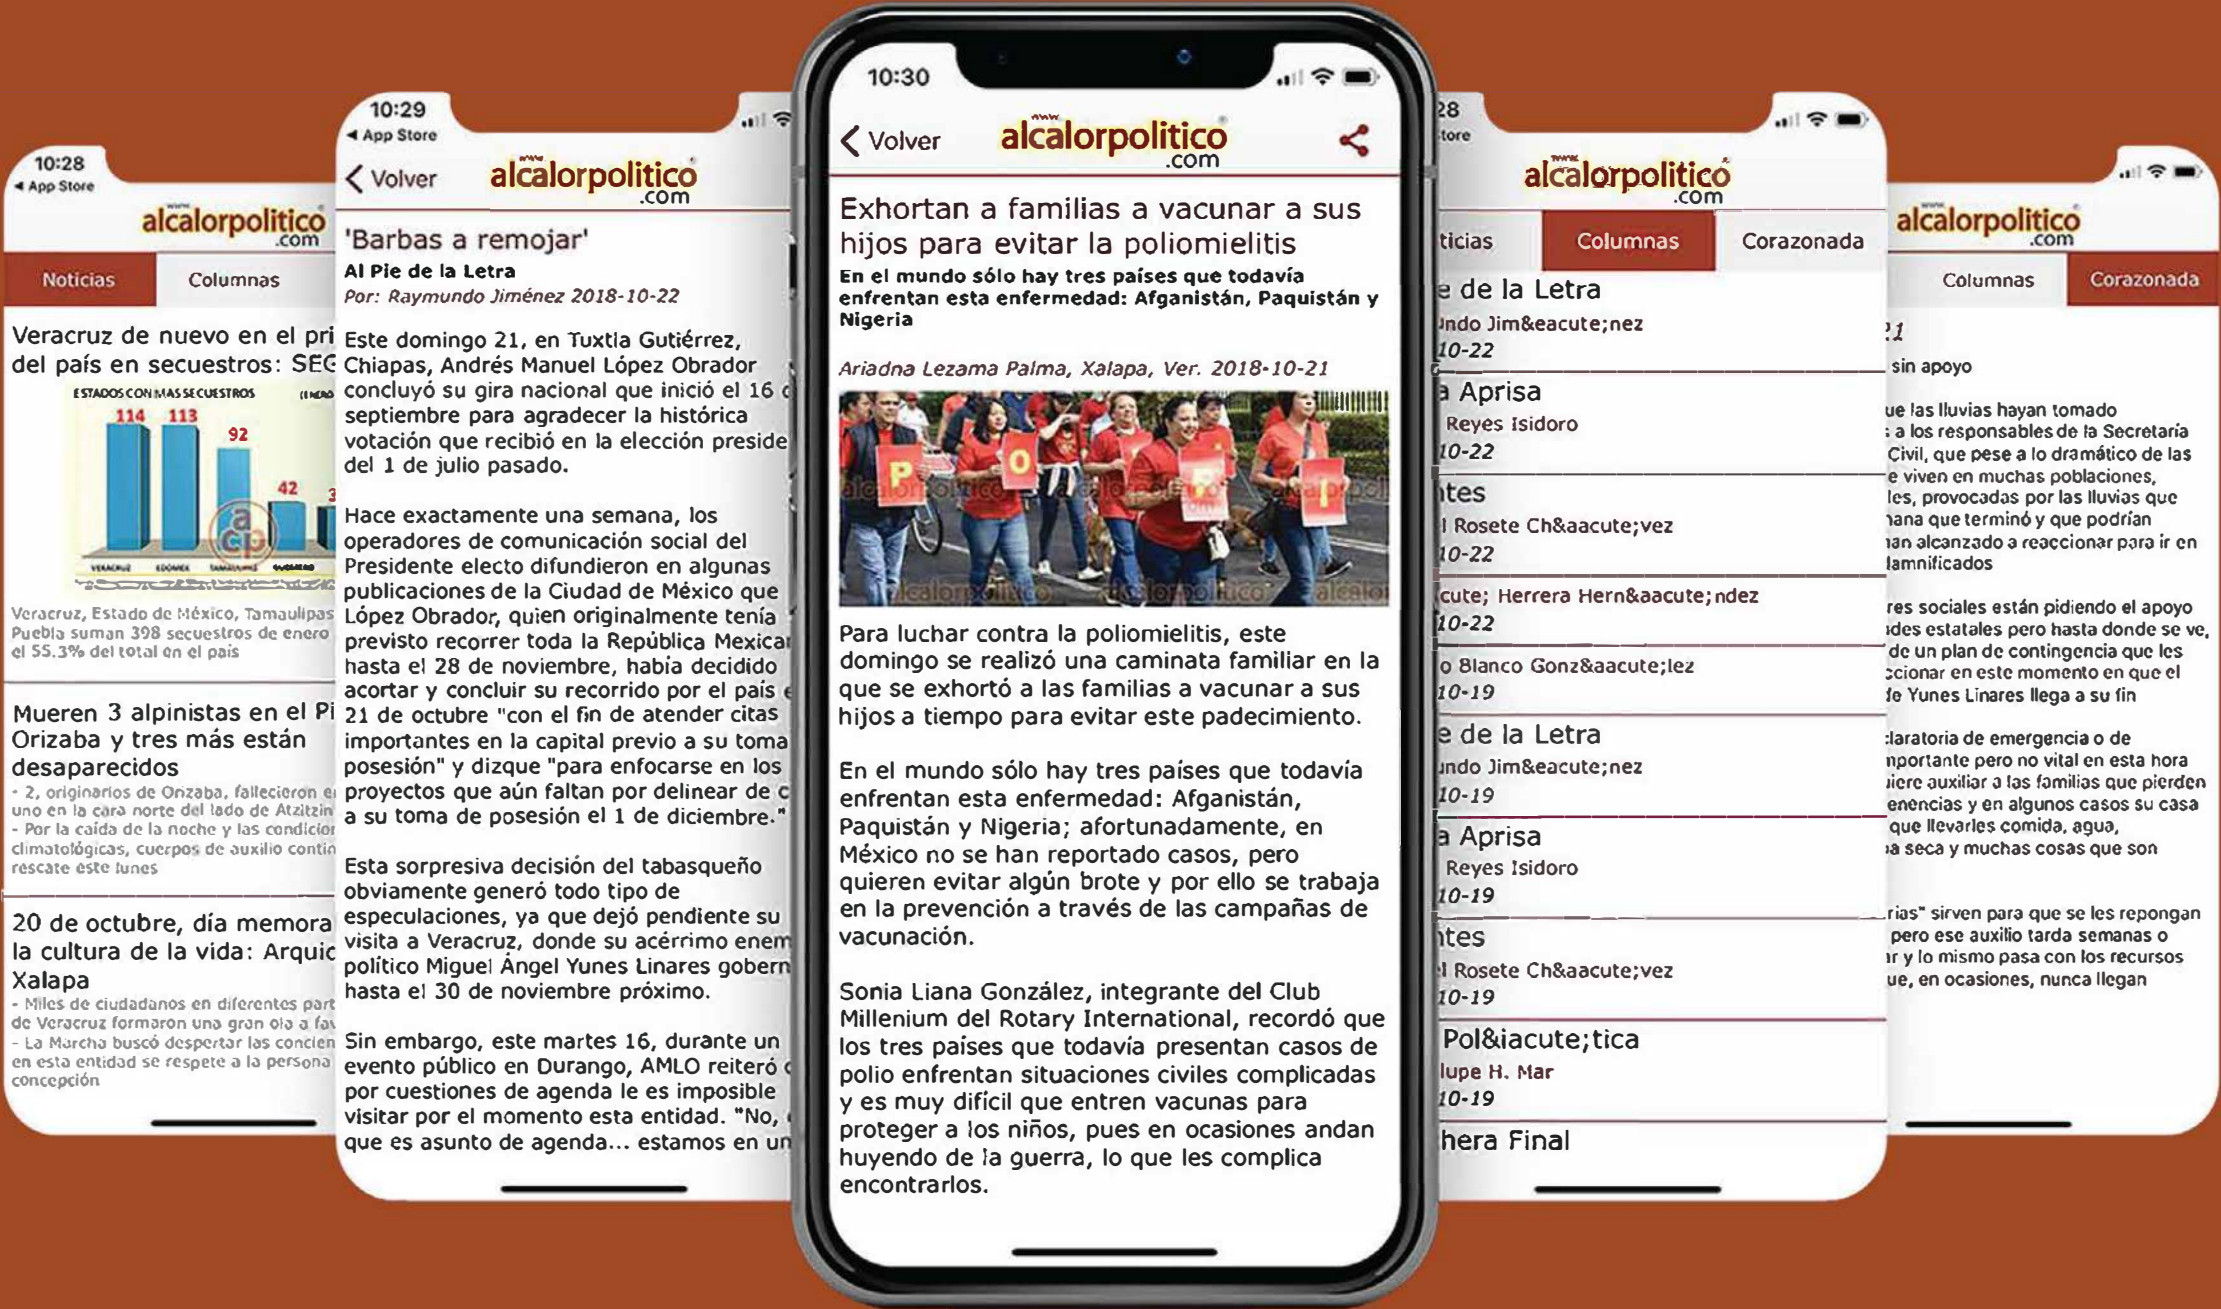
10:28
◄ App Store
www alcalorpolitico.com
Noticias
Columnas

Veracruz de nuevo en el pri del país en secuestros: SEG
ESTADOS CON MÁS SECUESTROS
114 113 92 42 3
VERACRUZ EDOMEX TAMAULIPAS GUERRERO
Veracruz, Estado de México, Tamaulipas Puebla suman 398 secuestros de enero el 55.3% del total en el país

Mueren 3 alpinistas en el Pi Orizaba y tres más están desaparecidos
- 2, originarios de Orizaba, fallecieron e uno en la cara norte del lado de Atzitzin
- Por la caída de la noche y las condicion climatológicas, cuerpos de auxilio contin rescate este lunes

20 de octubre, día memora la cultura de la vida: Arquic Xalapa
- Miles de ciudadanos en diferentes part de Veracruz formaron una gran ola a fav
- La Marcha buscó despertar las concien en esta entidad se respete a la persona concepción

10:29
◄ App Store
< Volver
www alcalorpolitico.com

'Barbas a remojar'
Al Pie de la Letra
Por: Raymundo Jiménez 2018-10-22

Este domingo 21, en Tuxtla Gutiérrez, Chiapas, Andrés Manuel López Obrador concluyó su gira nacional que inició el 16 d septiembre para agradecer la histórica votación que recibió en la elección preside del 1 de julio pasado.

Hace exactamente una semana, los operadores de comunicación social del Presidente electo difundieron en algunas publicaciones de la Ciudad de México que López Obrador, quien originalmente tenía previsto recorrer toda la República Mexicar hasta el 28 de noviembre, había decidido acortar y concluir su recorrido por el país e 21 de octubre "con el fin de atender citas importantes en la capital previo a su toma posesión" y dizque "para enfocarse en los proyectos que aún faltan por delinear de c a su toma de posesión el 1 de diciembre."

Esta sorpresiva decisión del tabasqueño obviamente generó todo tipo de especulaciones, ya que dejó pendiente su visita a Veracruz, donde su acérrimo enem político Miguel Ángel Yunes Linares gobern hasta el 30 de noviembre próximo.

Sin embargo, este martes 16, durante un evento público en Durango, AMLO reiteró por cuestiones de agenda le es imposible visitar por el momento esta entidad. "No, que es asunto de agenda... estamos en un

10:30
< Volver
www alcalorpolitico.com

Exhortan a familias a vacunar a sus hijos para evitar la poliomielitis
En el mundo sólo hay tres países que todavía enfrentan esta enfermedad: Afganistán, Paquistán y Nigeria

Ariadna Lezama Palma, Xalapa, Ver. 2018-10-21

P O I
alcalorpolitico alcalorpolitico alcalorpolitico

Para luchar contra la poliomielitis, este domingo se realizó una caminata familiar en la que se exhortó a las familias a vacunar a sus hijos a tiempo para evitar este padecimiento.

En el mundo sólo hay tres países que todavía enfrentan esta enfermedad: Afganistán, Paquistán y Nigeria; afortunadamente, en México no se han reportado casos, pero quieren evitar algún brote y por ello se trabaja en la prevención a través de las campañas de vacunación.

Sonia Liana González, integrante del Club Millenium del Rotary International, recordó que los tres países que todavía presentan casos de polio enfrentan situaciones civiles complicadas y es muy difícil que entren vacunas para proteger a los niños, pues en ocasiones andan huyendo de la guerra, lo que les complica encontrarlos.

28
tore
www alcalorpolitico.com
ticias
Columnas
Corazonada

e de la Letra
undo Jim&eacute;nez
10-22
a Aprisa
Reyes Isidoro
10-22
ntes
l Rosete Ch&aacute;vez
10-22
cute; Herrera Hern&aacute;ndez
10-22
o Blanco Gonz&aacute;lez
10-19
e de la Letra
undo Jim&eacute;nez
10-19
a Aprisa
Reyes Isidoro
10-19
ntes
l Rosete Ch&aacute;vez
10-19
Pol&iacute;tica
lupe H. Mar
10-19
hera Final

www alcalorpolitico.com
Columnas
Corazonada

21
sin apoyo

ue las lluvias hayan tomado
a los responsables de la Secretaría
Civil, que pese a lo dramático de las
e viven en muchas poblaciones,
les, provocadas por las lluvias que
nana que terminó y que podrían
nan alcanzado a reaccionar para ir en
damnificados

res sociales están pidiendo el apoyo
des estatales pero hasta donde se ve,
de un plan de contingencia que les
ccionar en este momento en que el
de Yunes Linares llega a su fin

claratoria de emergencia o de
nportante pero no vital en esta hora
uiere auxiliar a las familias que pierden
enencias y en algunos casos su casa
que llevarles comida, agua,
a seca y muchas cosas que son

rias" sirven para que se les repongan
pero ese auxilio tarda semanas o
r y lo mismo pasa con los recursos
ue, en ocasiones, nunca llegan